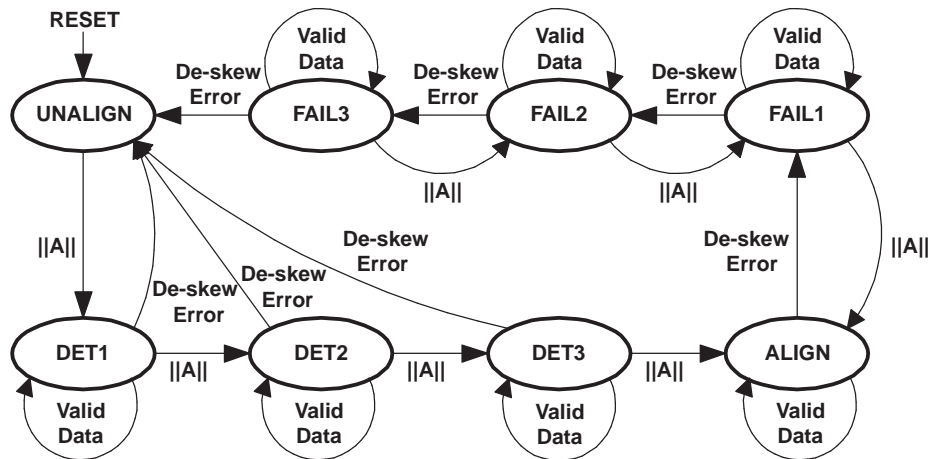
RESET

Valid Data

Valid Data

Valid Data

De-skew Error

De-skew Error

De-skew Error

UNALIGN

FAIL3

FAIL2

FAIL1

||A||

||A||

||A||

De-skew Error

De-skew Error

||A||

De-skew Error

De-skew Error

DET1

||A||

DET2

||A||

DET3

||A||

ALIGN

Valid Data

Valid Data

Valid Data

Valid Data